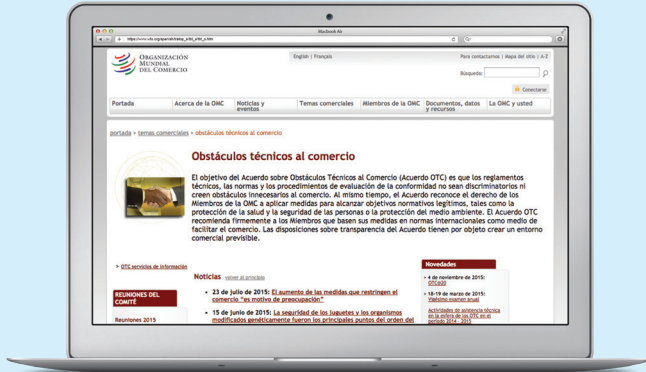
MacBook Air

https://www.wto.org/spanish/tratop_s/tbt_s/tbt_s.htm

ORGANIZACIÓN MUNDIAL DEL COMERCIO

English | Français

Para contactarnos | Mapa del sitio | A-Z

Búsqueda:

Conectarse

Portada | Acerca de la OMC | Noticias y eventos | Temas comerciales | Miembros de la OMC | Documentos, datos y recursos | La OMC y usted

portada > temas comerciales > obstáculos técnicos al comercio

Obstáculos técnicos al comercio

El objetivo del Acuerdo sobre Obstáculos Técnicos al Comercio (Acuerdo OTC) es que los reglamentos técnicos, las normas y los procedimientos de evaluación de la conformidad no sean discriminatorios ni creen obstáculos innecesarios al comercio. Al mismo tiempo, el Acuerdo reconoce el derecho de los Miembros de la OMC a aplicar medidas para alcanzar objetivos normativos legítimos, tales como la protección de la salud y la seguridad de las personas o la protección del medio ambiente. El Acuerdo OTC recomienda firmemente a los Miembros que basen sus medidas en normas internacionales como medio de facilitar el comercio. Las disposiciones sobre transparencia del Acuerdo tienen por objeto crear un entorno comercial previsible.

> OTC servicios de información

Noticias volver al principio

• 23 de julio de 2015: El aumento de las medidas que restringen el comercio "es motivo de preocupación"

• 15 de junio de 2015: La seguridad de los juguetes y los organismos modificados genéticamente fueron los principales puntos del orden del

REUNIONES DEL COMITÉ

Reuniones 2015

Novedades

> 4 de noviembre de 2015: OTC@20

> 18-19 de marzo de 2015: Vigésimo examen anual

Actividades de asistencia técnica en la esfera de los OTC en el período 2014 - 2015